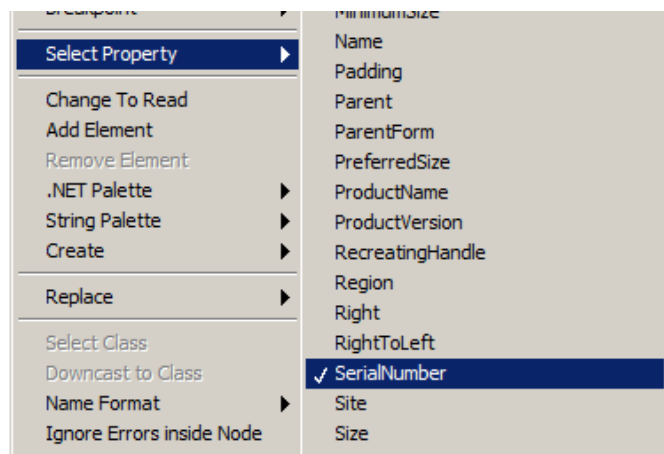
Breakpoint
Select Property
Change To Read
Add Element
Remove Element
.NET Palette
String Palette
Create
Replace
Select Class
Downcast to Class
Name Format
Ignore Errors inside Node

MinimumSize
Name
Padding
Parent
ParentForm
PreferredSize
ProductName
ProductVersion
RecreatingHandle
Region
Right
RightToLeft
✓ SerialNumber
Site
Size